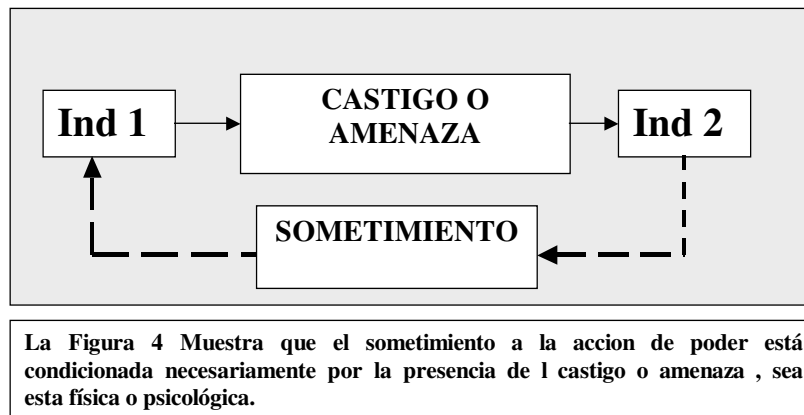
Ind 1

CASTIGO O AMENAZA

Ind 2

SOMETIMIENTO

La Figura 4 Muestra que el sometimiento a la accion de poder está condicionada necesariamente por la presencia de l castigo o amenaza , sea esta física o psicológica.